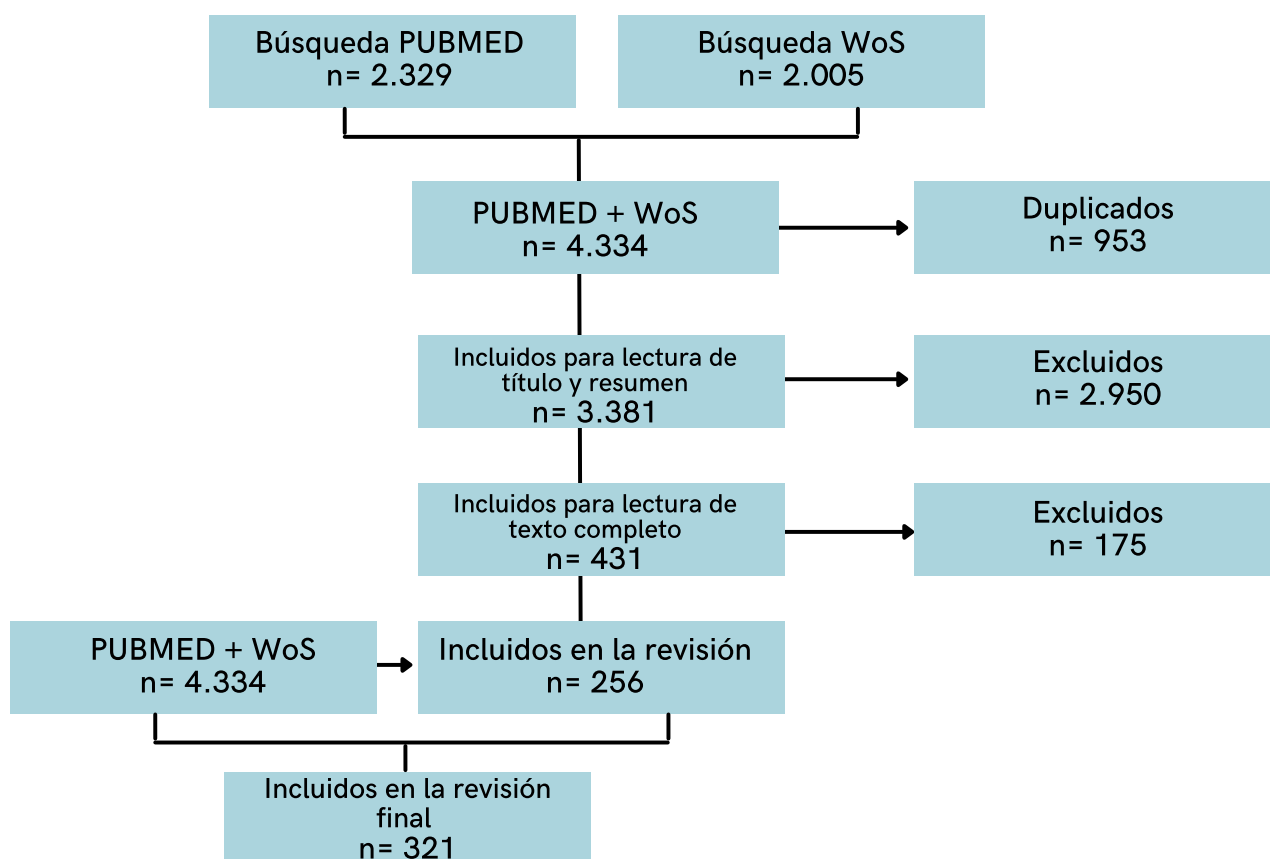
Búsqueda PUBMED
n= 2.329

Búsqueda WoS
n= 2.005

PUBMED + WoS
n= 4.334

Duplicados
n= 953

Incluidos para lectura de título y resumen
n= 3.381

Excluidos
n= 2.950

Incluidos para lectura de texto completo
n= 431

Excluidos
n= 175

PUBMED + WoS
n= 4.334

Incluidos en la revisión
n= 256

Incluidos en la revisión final
n= 321